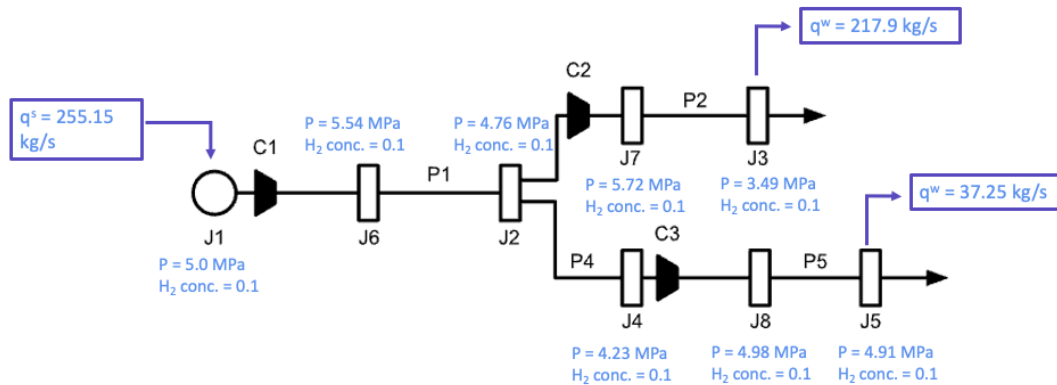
$q^w$ = 217.9 kg/s

$q^s$ = 255.15 kg/s

C2

P = 5.54 MPa
$H_2$ conc. = 0.1

P = 4.76 MPa
$H_2$ conc. = 0.1

P2

C1

P1

J7

J3

P = 5.72 MPa
$H_2$ conc. = 0.1

P = 3.49 MPa
$H_2$ conc. = 0.1

$q^w$ = 37.25 kg/s

J1

J6

J2

P = 5.0 MPa
$H_2$ conc. = 0.1

C3

P4

P5

J4

J8

J5

P = 4.23 MPa
$H_2$ conc. = 0.1

P = 4.98 MPa
$H_2$ conc. = 0.1

P = 4.91 MPa
$H_2$ conc. = 0.1